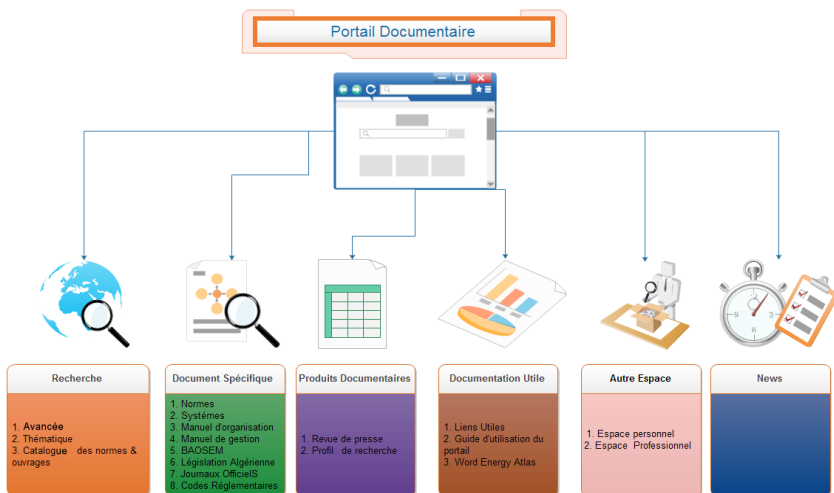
Portail Documentaire

Recherche

1. Avancée
2. Thématique
3. Catalogue des normes & ouvrages

Document Spécifique

1. Normes
2. Systémes
3. Manuel d'organisation
4. Manuel de gestion
5. BAOSEM
6. Législation Algérienne
7. Journaux OfficielS
8. Codes Réglementaires

Produits Documentaires

1. Revue de presse
2. Profil de recherche

Documentation Utile

1. Liens Utiles
2. Guide d'utilisation du portail
3. Word Energy Atlas

Autre Espace

1. Espace personnel
2. Espace Professionnel

News